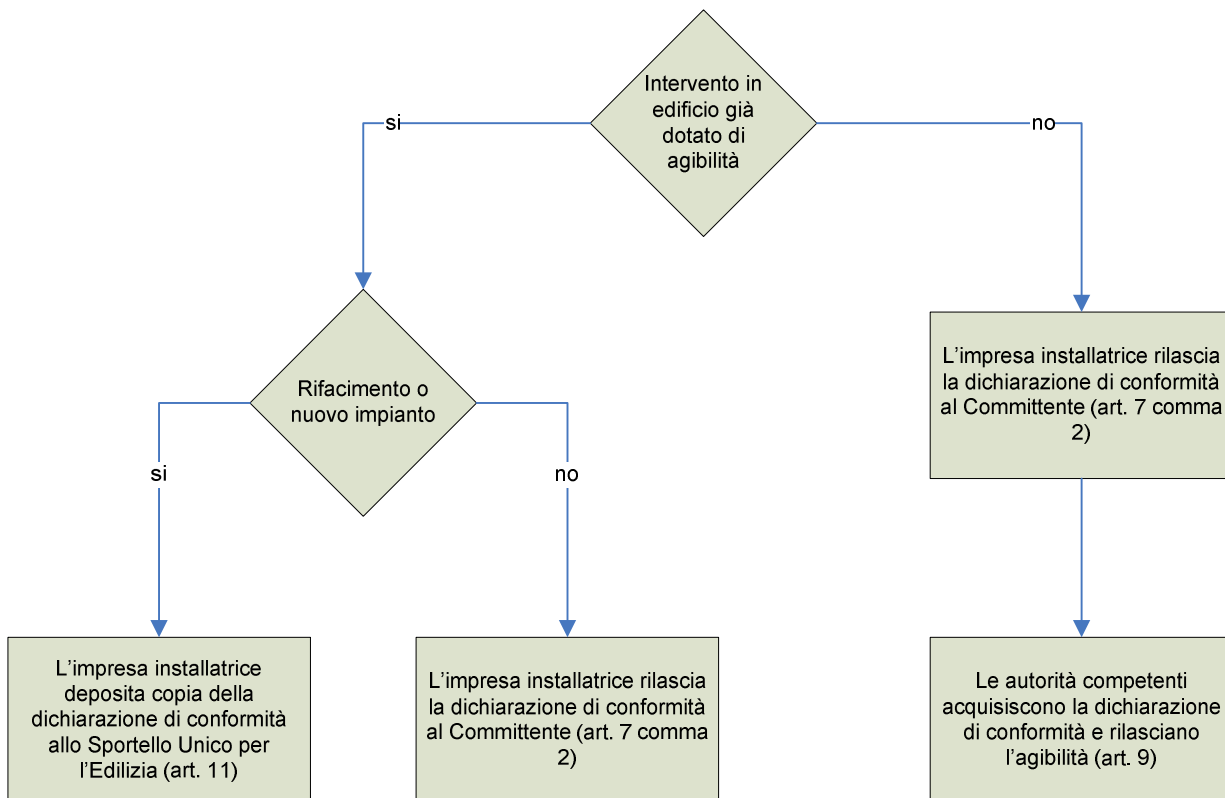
Intervento in edificio già dotato di agibilità

si

no

Rifacimento o nuovo impianto

si

no

L’impresa installatrice rilascia la dichiarazione di conformità al Committente (art. 7 comma 2)

L’impresa installatrice deposita copia della dichiarazione di conformità allo Sportello Unico per l’Edilizia (art. 11)

L’impresa installatrice rilascia la dichiarazione di conformità al Committente (art. 7 comma 2)

Le autorità competenti acquisiscono la dichiarazione di conformità e rilasciano l’agibilità (art. 9)